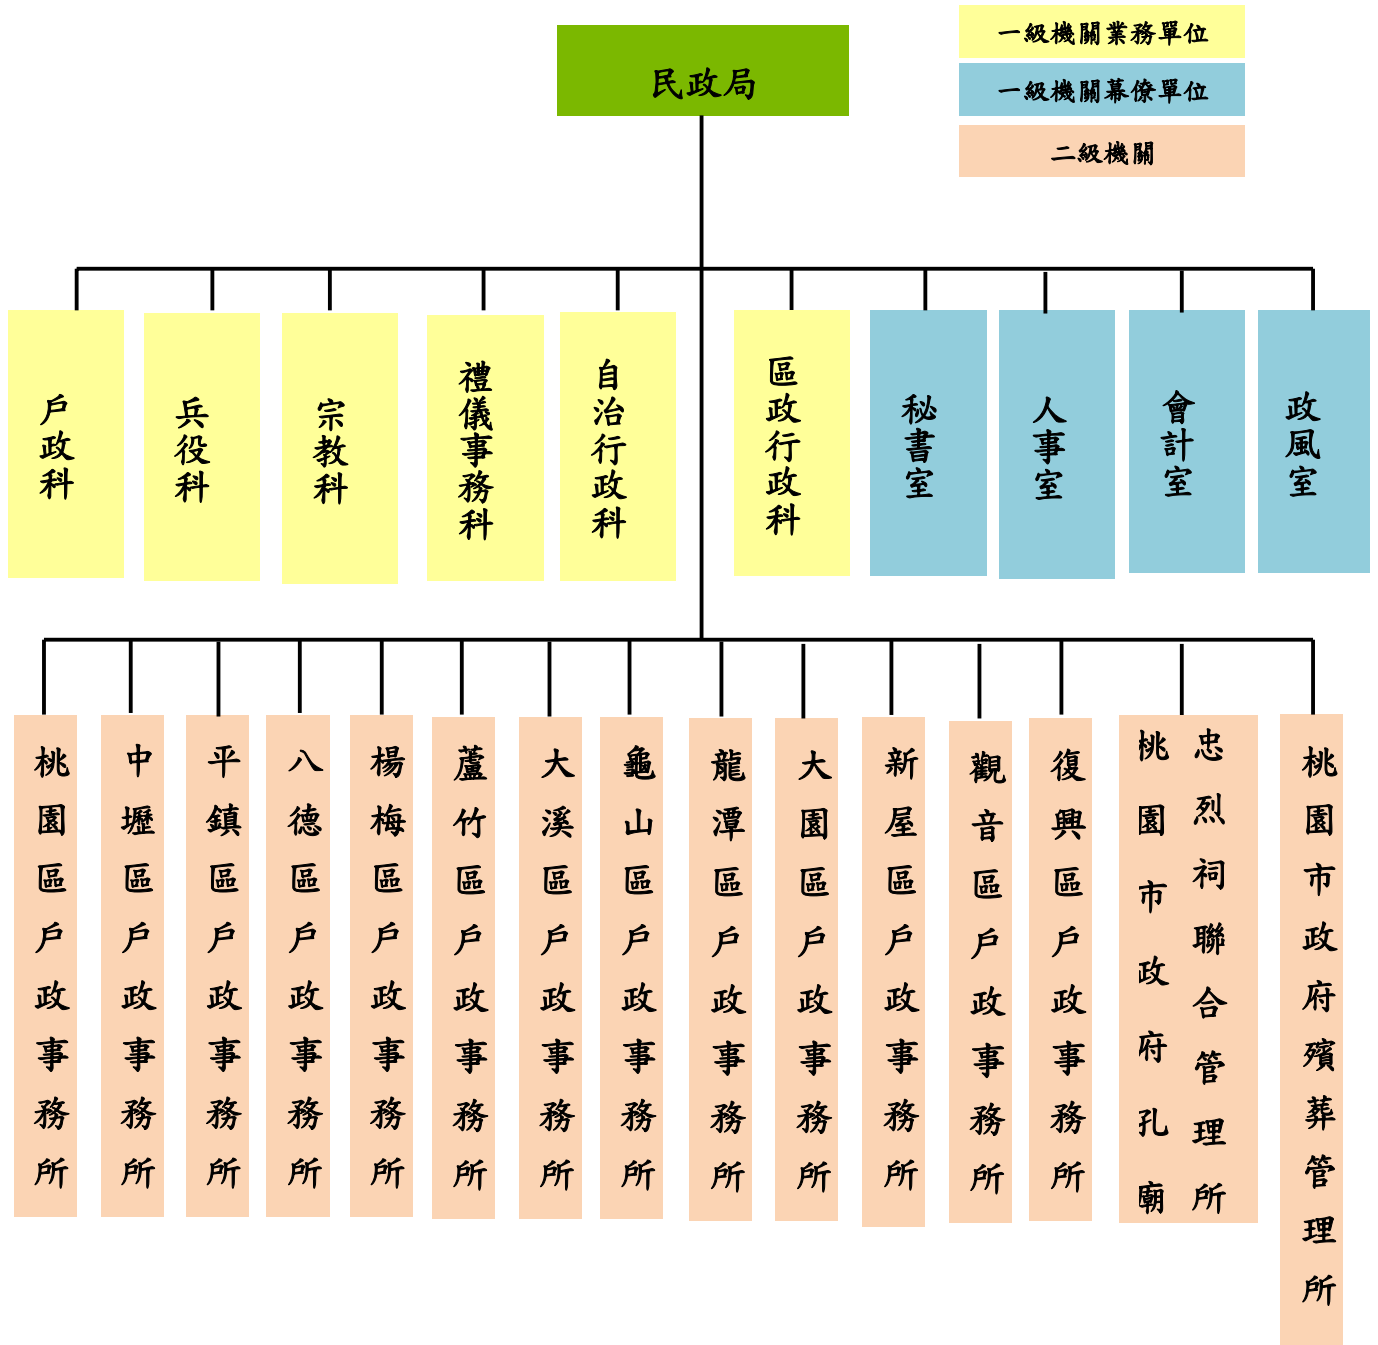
民政局

一級機關業務單位
一級機關幕僚單位
二級機關

戶政科
兵役科
宗教科
禮儀事務科
自治行政科
區政行政科
秘書室
人事室
會計室
政風室

桃園區戶政事務所
中壢區戶政事務所
平鎮區戶政事務所
八德區戶政事務所
楊梅區戶政事務所
蘆竹區戶政事務所
大溪區戶政事務所
龜山區戶政事務所
龍潭區戶政事務所
大園區戶政事務所
新屋區戶政事務所
觀音區戶政事務所
復興區戶政事務所
桃園市政府孔廟
忠烈祠聯合管理所
桃園市政府殯葬管理所